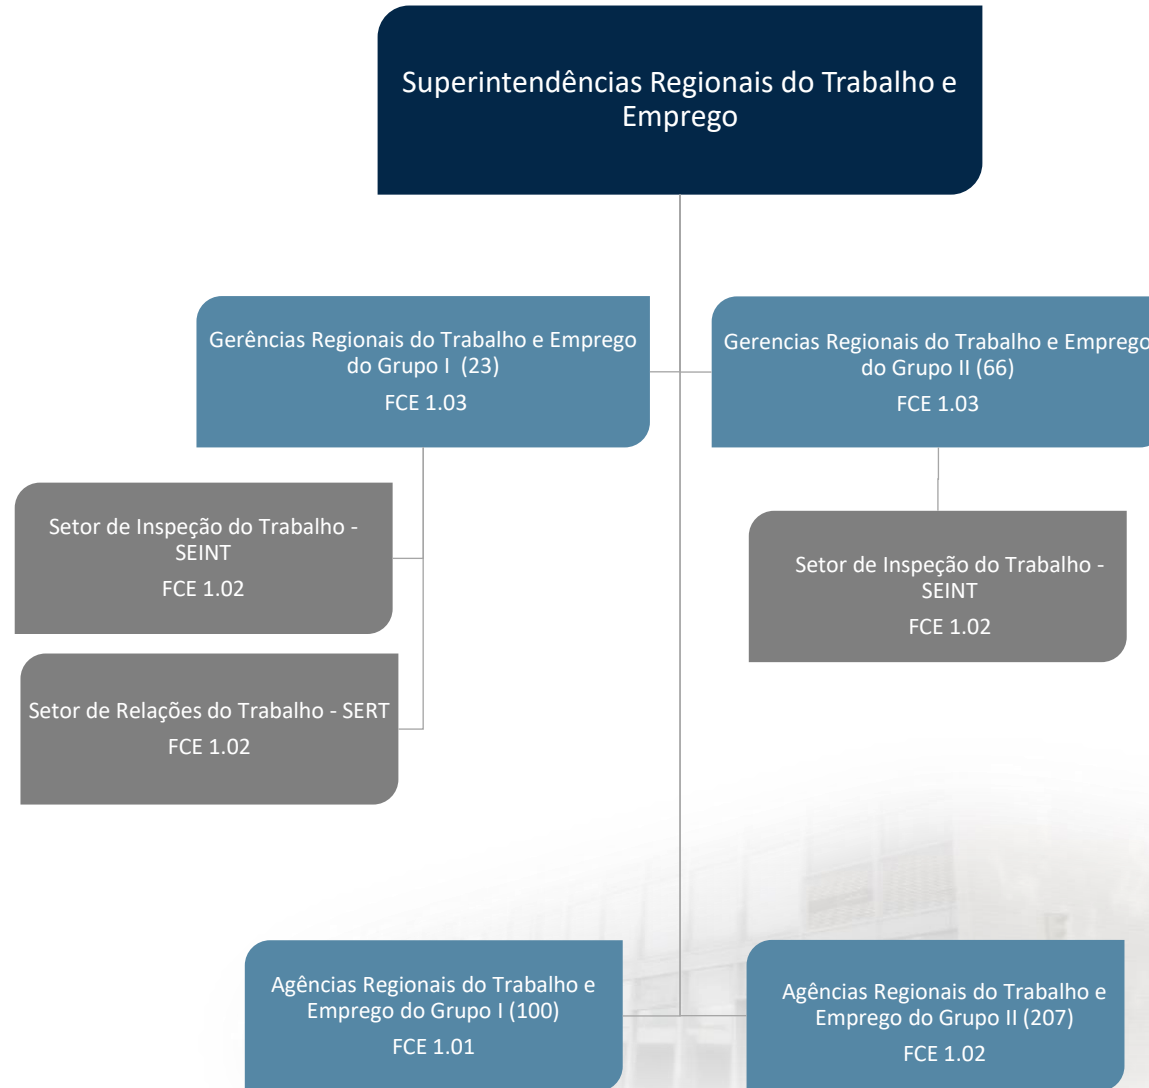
Superintendências Regionais do Trabalho e Emprego

Gerências Regionais do Trabalho e Emprego do Grupo I (23)
FCE 1.03

Gerencias Regionais do Trabalho e Emprego do Grupo II (66)
FCE 1.03

Setor de Inspeção do Trabalho - SEINT
FCE 1.02

Setor de Inspeção do Trabalho - SEINT
FCE 1.02

Setor de Relações do Trabalho - SERT
FCE 1.02

Agências Regionais do Trabalho e Emprego do Grupo I (100)
FCE 1.01

Agências Regionais do Trabalho e Emprego do Grupo II (207)
FCE 1.02